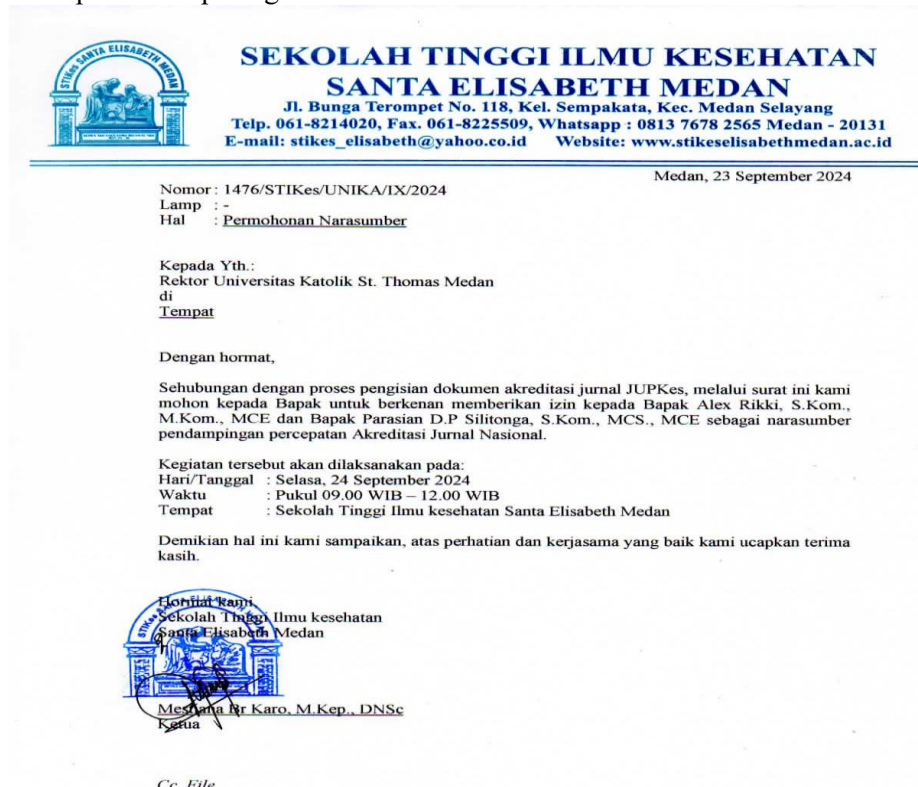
STIKes SANTA ELISABETH MEDAN

SEKOLAH TINGGI ILMU KESEHATAN
SANTA ELISABETH MEDAN
Jl. Bunga Terompet No. 118, Kel. Sempakata, Kec. Medan Selayang
Telp. 061-8214020, Fax. 061-8225509, Whatsapp : 0813 7678 2565 Medan - 20131
E-mail: stikes_elisabeth@yahoo.co.id Website: www.stikeselisabethmedan.ac.id

Medan, 23 September 2024

Nomor : 1476/STIKes/UNIKA/IX/2024
Lamp : -
Hal : Permohonan Narasumber

Kepada Yth.:
Rektor Universitas Katolik St. Thomas Medan
di
Tempat

Dengan hormat,

Sehubungan dengan proses pengisian dokumen akreditasi jurnal JUPKes, melalui surat ini kami mohon kepada Bapak untuk berkenan memberikan izin kepada Bapak Alex Rikki, S.Kom., M.Kom., MCE dan Bapak Parasian D.P Silitonga, S.Kom., MCS., MCE sebagai narasumber pendampingan percepatan Akreditasi Jurnal Nasional.

Kegiatan tersebut akan dilaksanakan pada:
Hari/Tanggal : Selasa, 24 September 2024
Waktu : Pukul 09.00 WIB – 12.00 WIB
Tempat : Sekolah Tinggi Ilmu kesehatan Santa Elisabeth Medan

Demikian hal ini kami sampaikan, atas perhatian dan kerjasama yang baik kami ucapkan terima kasih.

Hormat kami
Sekolah Tinggi Ilmu kesehatan
Santa Elisabeth Medan

Mestiana Br Karo, M.Kep., DNSc
Ketua

Cc. File